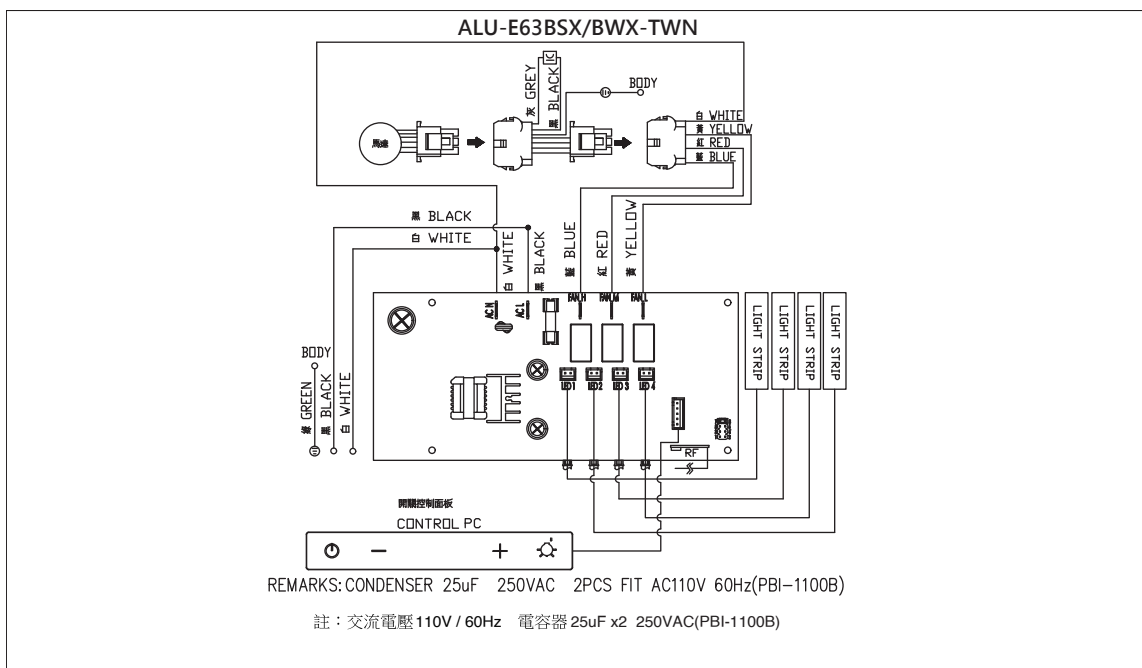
ALU-E63BSX/BWX-TWN

馬達

灰 GREY

黑 BLACK

BODY

白 WHITE

黃 YELLOW

紅 RED

藍 BLUE

黑 BLACK

白 WHITE

白 WHITE

黑 BLACK

藍 BLUE

紅 RED

黃 YELLOW

AC N

AC L

FAN H

FAN M

FAN L

LED 1

LED 2

LED 3

LED 4

RF

LIGHT STRIP

LIGHT STRIP

LIGHT STRIP

LIGHT STRIP

BODY

綠 GREEN

黑 BLACK

白 WHITE

開關控制面板

CONTROL PC

REMARKS: CONDENSER 25uF 250VAC 2PCS FIT AC110V 60Hz(PBI-1100B)

註：交流電壓110V / 60Hz 電容器25uF x2 250VAC(PBI-1100B)